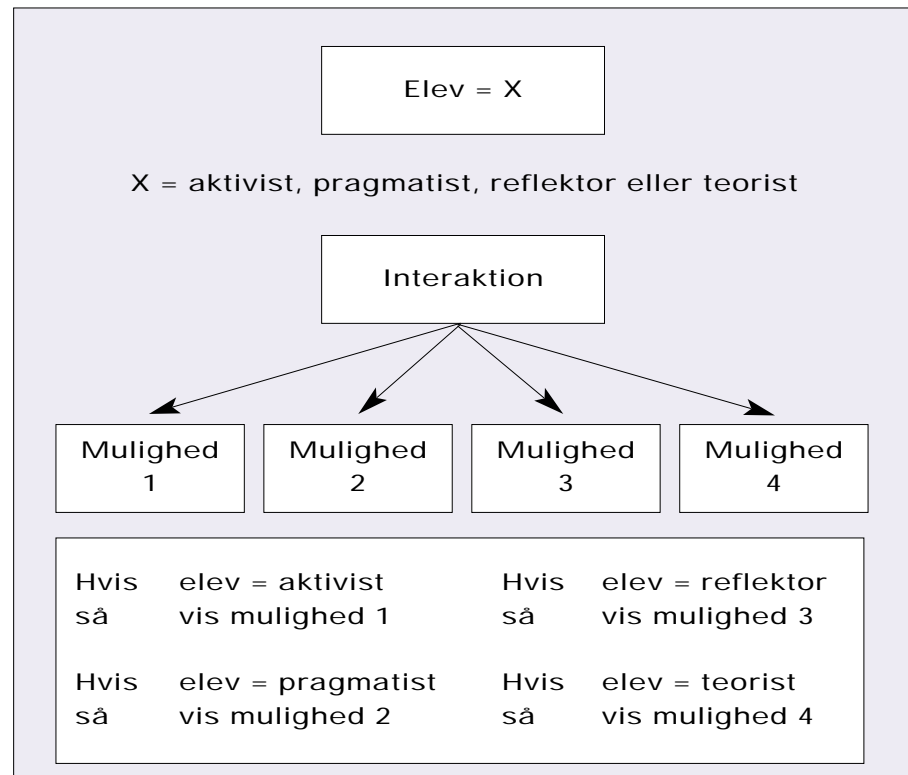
Elev = X

X = aktivist, pragmatist, reflektor eller teorist

Interaktion

Mulighed 1

Mulighed 2

Mulighed 3

Mulighed 4

Hvis elev = aktivist
så vis mulighed 1

Hvis elev = pragmatist
så vis mulighed 2

Hvis elev = reflektor
så vis mulighed 3

Hvis elev = teorist
så vis mulighed 4